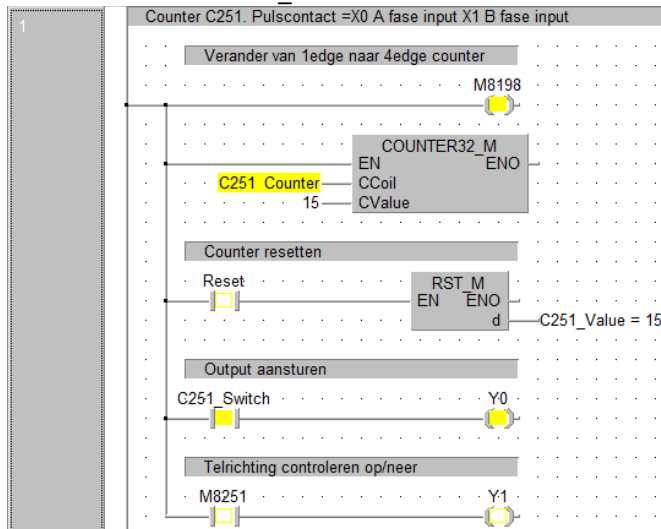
1

Counter C251. Pulscontact =X0 A fase input X1 B fase input

Verander van 1edge naar 4edge counter

M8198

COUNTER32_M
EN ENO
C251_Counter CCoil
15 CValue

Counter resetten

Reset

RST_M
EN ENO
d C251_Value = 15

Output aansturen

C251_Switch

Y0

Telrichting controleren op/neer

M8251

Y1